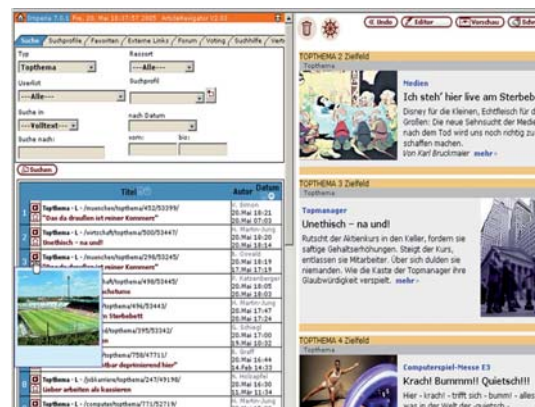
Impera 7.0.1 Fr. 20. Mai 18:37:07 2005 Artikelnavigator V2.03

Suche | Suchprofile | Favoriten | Externe Links | Forum | Voting | Suchhilfe | Verw

Typ
Topthema
Ressort
---Alle---
Userlist
---Alle---
Suchprofil
Suche in
---Volltext---
nach Datum
Suche nach:
vom:
bis:

Suchen

| | Titel | Autor | Datum |
|---|---|---|---|
| 1 | Topthema - L - /muenchen/topthema/452/53399/ "Das da draußen ist meiner Kommerz" | K. Bitman | 20.Mai 16:21 / 20.Mai 07:03 |
| 2 | Topthema - L - /wirtschaft/topthema/500/53447/ Unethisch - na und! | K. Martin-Jung | 20.Mai 18:20 / 20.Mai 18:24 |
| 3 | Topthema - L - /muenchen/topthema/298/53245/ "Das da draußen ist meiner Kommerz" | S. Oswald | 20.Mai 18:19 / 17.Mai 17:48 |
| 4 | Topthema - L - /muenchen/topthema/498/53445/ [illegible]schafen | K. Kaltenberger | 20.Mai 18:05 / 18.Mai 20:03 |
| 5 | Topthema - L - /muenchen/topthema/496/53443/ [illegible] Sterbebett | K. Martin-Jung | 20.Mai 17:47 / 20.Mai 17:42 |
| 6 | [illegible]ed/topthema/395/53342/ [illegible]en | N. Schegl | 20.Mai 09:06 / 19.Mai 16:57 |
| 7 | Topthema - L - /muenchen/topthema/758/47711/ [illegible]tbar deprimierend hier" | K. Graff | 20.Mai 16:44 / 14.Feb 14:33 |
| 8 | Topthema - L - /jobkarriere/topthema/247/49190/ "Ich arbeiten als Kassiere | K. Holzapfel | 20.Mai 16:00 / 31.Mai 11:34 |
| 9 | Topthema - L - /computer/topthema/771/52719/ | K. Martin-Jung | |

<< Undo | Editor | Vorschau | Schr

TOPTHEMA 2 Zielfeld
Topthema
Medien
Ich steh' hier live am Sterbeb
Disney für die Kleinen, Echtfleisch für d Großen: Die neue Sehnsucht der Mede nach dem Tod wird uns noch richtig zu schaffen machen.
Von Karl Bruckmaier mehr›

TOPTHEMA 3 Zielfeld
Topthema
Topmanager
Unethisch – na und!
Rutscht der Aktienkurs in den Keller, fordern sie saftige Gehaltserhöhungen. Steigt der Kurs, entlassen sie Mitarbeiter. Über sich dulden sie niemanden. Wie die Kaste der Topmanager ihre Glaubwürdigkeit verspielt. mehr›

TOPTHEMA 4 Zielfeld
Topthema
Computerspiel-Messe E3
Krach! Bummm!! Quietsch!!!
Hier - krach! - trifft sich - bumm! - alles was in der Welt der -quietsch-